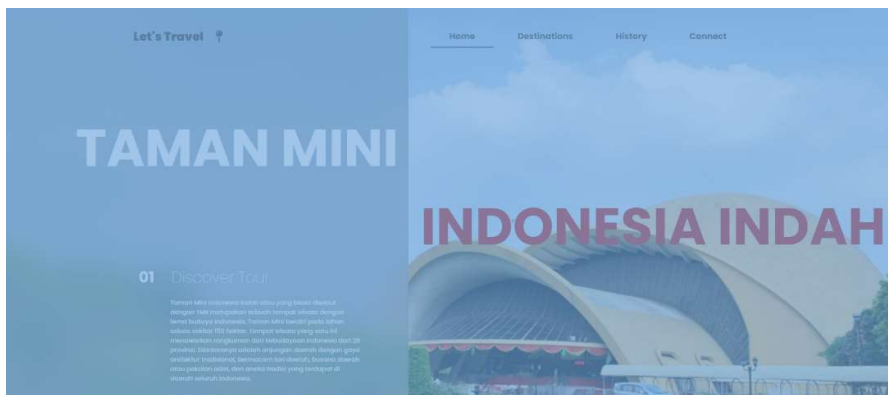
Let's Travel

Home

Destinations

History

Connect

TAMAN MINI

INDONESIA INDAH

01 Discover Tour

Taman Mini Indonesia Indah atau yang biasa disebut dengan TMII merupakan sebuah tempat wisata dengan tema budaya Indonesia. Taman Mini berdiri pada lahan seluas sekitar 150 hektar. Tempat wisata yang satu ini merupakan rangkuman dari kebudayaan Indonesia dari 26 provinsi. Diantaranya adalah anjungan daerah dengan gaya arsitektur tradisional, bermacam tari daerah, busana daerah atau pakaian adat, dan aneka tradisi yang terdapat di daerah seluruh Indonesia.